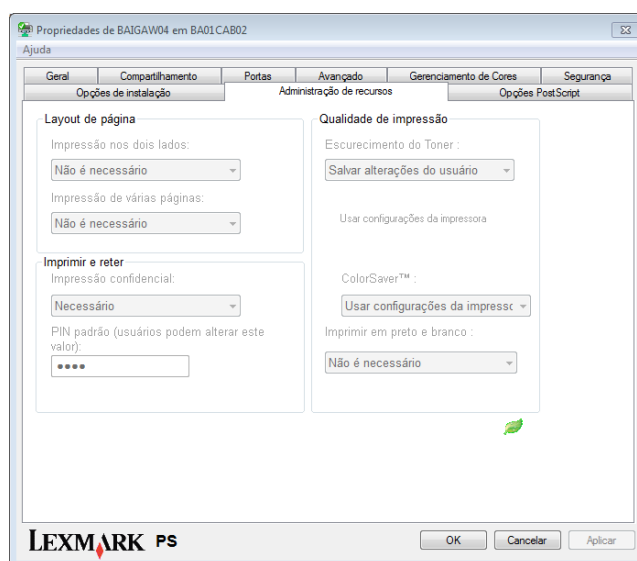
Propriedades de BAIGAW04 em BA01CAB02

Ajuda

Geral | Compartilhamento | Portas | Avançado | Gerenciamento de Cores | Segurança
Opções de instalação | Administração de recursos | Opções PostScript

Layout de página

Impressão nos dois lados:

Não é necessário

Impressão de várias páginas:

Não é necessário

Imprimir e reter

Impressão confidencial:

Necessário

PIN padrão (usuários podem alterar este valor):

••••

Qualidade de impressão

Escurecimento do Toner :

Salvar alterações do usuário

Usar configurações da impressora

ColorSaver™ :

Usar configurações da impresso

Imprimir em preto e branco :

Não é necessário

LEXMARK PS

OK | Cancelar | Aplicar